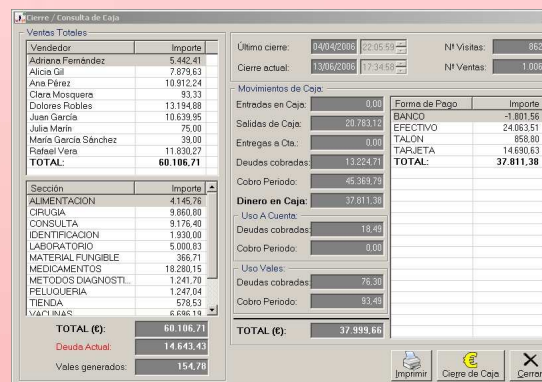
Cierre / Consulta de Caja

Ventas Totales

| Vendedor | Importe |
|---|---|
| Adriana Fernández | 5.442,41 |
| Alicia Gil | 7.879,63 |
| Ana Pérez | 10.912,24 |
| Clara Mosquera | 93,33 |
| Dolores Robles | 13.194,88 |
| Juan García | 10.639,95 |
| Julia Marín | 75,00 |
| María García Sánchez | 39,00 |
| Rafael Vera | 11.830,27 |
| TOTAL: | 60.106,71 |

| Sección | Importe |
|---|---|
| ALIMENTACION | 4.145,76 |
| CIRUGIA | 9.860,80 |
| CONSULTA | 9.176,40 |
| IDENTIFICACION | 1.930,00 |
| LABORATORIO | 5.000,83 |
| MATERIAL FUNGIBLE | 366,71 |
| MEDICAMENTOS | 18.280,15 |
| METODOS DIAGNOSTI... | 1.241,70 |
| PELUQUERIA | 1.247,04 |
| TIENDA | 578,53 |
| VACUNAS | 6.686,19 |

TOTAL (€): 60.106,71
Deuda Actual: 14.643,43
Vales generados: 154,78

Último cierre: 04/04/2006 22:05:59
Cierre actual: 13/06/2006 17:34:58
Nº Visitas: 862
Nº Ventas: 1.008

Movimientos de Caja:
Entradas en Caja: 0,00
Salidas de Caja: 20.783,12
Entregas a Cta.: 0,00
Deudas cobradas: 13.224,71
Cobro Periodo: 45.369,79
Dinero en Caja: 37.811,38

Uso A Cuenta:
Deudas cobradas: 18,49
Cobro Periodo: 0,00

Uso Vales:
Deudas cobradas: 76,30
Cobro Periodo: 93,49

TOTAL (€): 37.999,66

| Forma de Pago | Importe |
|---|---|
| BANCO | -1.801,56 |
| EFECTIVO | 24.063,51 |
| TALON | 858,80 |
| TARJETA | 14.690,63 |
| TOTAL: | 37.811,38 |

Imprimir
Cierre de Caja
Cerrar